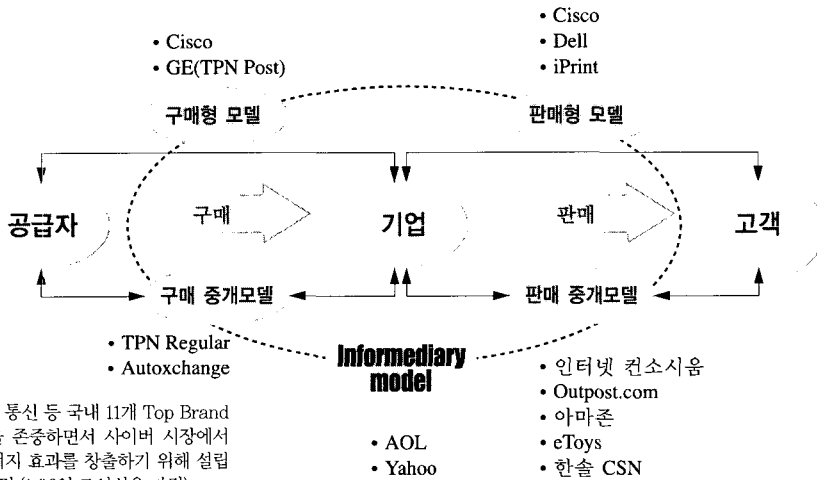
• Cisco
• Dell
• iPrint

• Cisco
• GE(TPN Post)

구매형 모델

판매형 모델

공급자

구매

기업

판매

고객

구매 중개모델

판매 중개모델

• TPN Regular
• Autoxchange

Informediary model

• 인터넷 컨소시움
• Outpost.com
• 아마존
• eToys
• 한솔 CSN

• AOL
• Yahoo

통신 등 국내 11개 Top Brand 존중하면서 사이버 시장에서 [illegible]지 효과를 창출하기 위해 설립 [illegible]